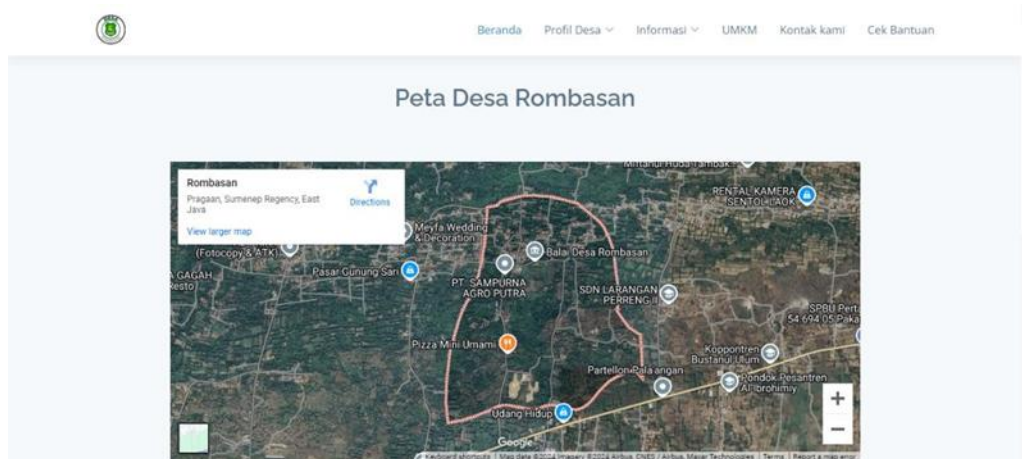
Beranda Profil Desa Informasi UMKM Kontak kami Cek Bantuan

Peta Desa Rombasan

Rombasan
Pragaan, Sumenep Regency, East Java
Directions
View larger map

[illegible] Huda Tambak
RENTAL KAMERA SENTOL LAOK
Meyfa Wedding & Decoration
(Fotocopy & ATK)
Balai Desa Rombasan
A GAGAH Resto
Pasar Gunung Sari
PT. SAMPURNA AGRO PUTRA
SDN LARANGAN PERRENG II
SPBU Pert 54.694.05 Pak
Pizza Mini Umami
Kopontren Bustanul Ulum
Partellon Palaangan
Pondok Pesantren Al-Ibrohimiy
Udang Hidup
Google
Keyboard shortcuts Map data ©2024 Imagery ©2024 Airbus, CNES / Airbus, Maxar Technologies Terms Report a map error
+
−